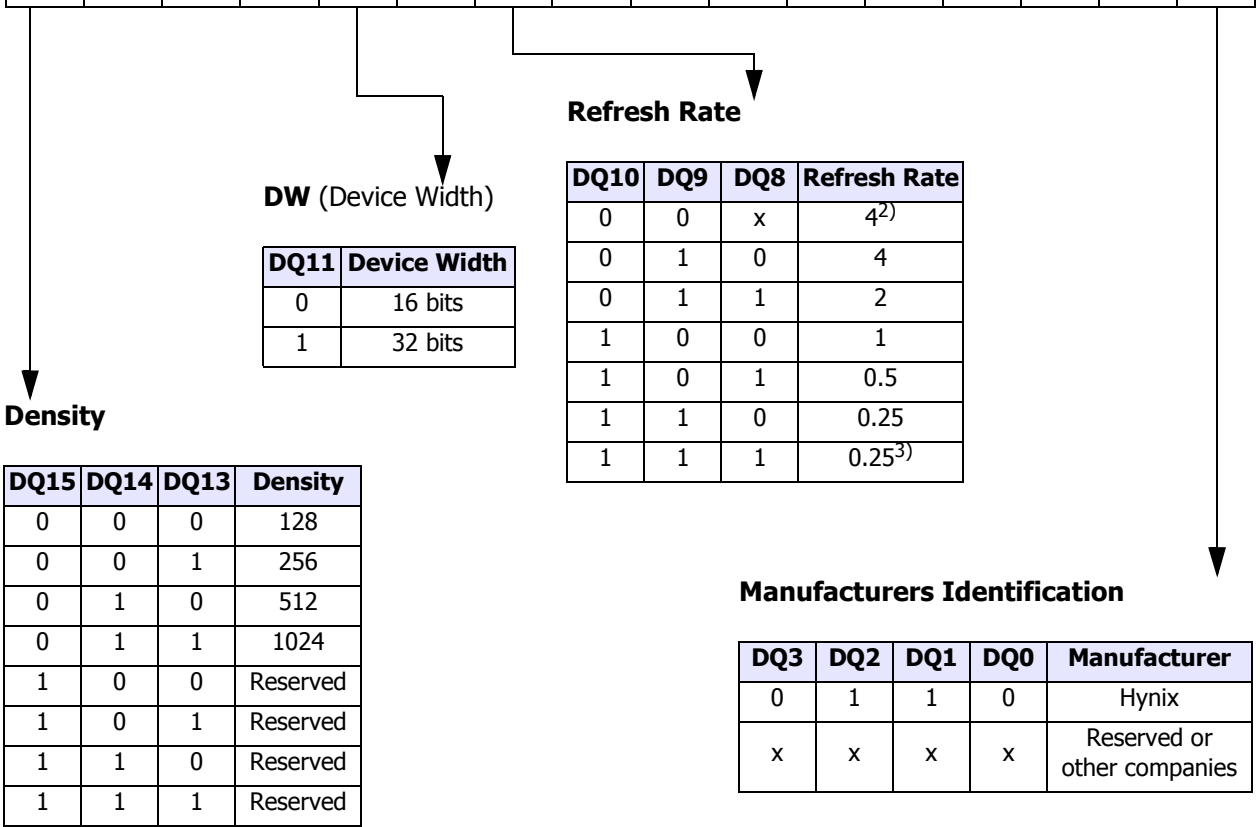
**Refresh Rate**

**DW** (Device Width)

| DQ11 | Device Width |
|---|---|
| 0 | 16 bits |
| 1 | 32 bits |

| DQ10 | DQ9 | DQ8 | Refresh Rate |
|---|---|---|---|
| 0 | 0 | x | $4^{2)}$ |
| 0 | 1 | 0 | 4 |
| 0 | 1 | 1 | 2 |
| 1 | 0 | 0 | 1 |
| 1 | 0 | 1 | 0.5 |
| 1 | 1 | 0 | 0.25 |
| 1 | 1 | 1 | $0.25^{3)}$ |

**Density**

| DQ15 | DQ14 | DQ13 | Density |
|---|---|---|---|
| 0 | 0 | 0 | 128 |
| 0 | 0 | 1 | 256 |
| 0 | 1 | 0 | 512 |
| 0 | 1 | 1 | 1024 |
| 1 | 0 | 0 | Reserved |
| 1 | 0 | 1 | Reserved |
| 1 | 1 | 0 | Reserved |
| 1 | 1 | 1 | Reserved |

**Manufacturers Identification**

| DQ3 | DQ2 | DQ1 | DQ0 | Manufacturer |
|---|---|---|---|---|
| 0 | 1 | 1 | 0 | Hynix |
| x | x | x | x | Reserved or other companies |